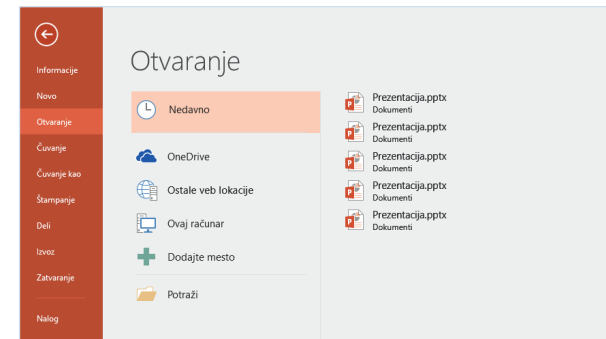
Informacije
Novo
Otvaranje
Čuvanje
Čuvanje kao
Štampanje
Deli
Izvoz
Zatvaranje
Nalog

Otvaranje

Nedavno
OneDrive
Ostale veb lokacije
Ovaj računar
Dodajte mesto
Potraži

Prezentacija.pptx
Dokumenti
Prezentacija.pptx
Dokumenti
Prezentacija.pptx
Dokumenti
Prezentacija.pptx
Dokumenti
Prezentacija.pptx
Dokumenti